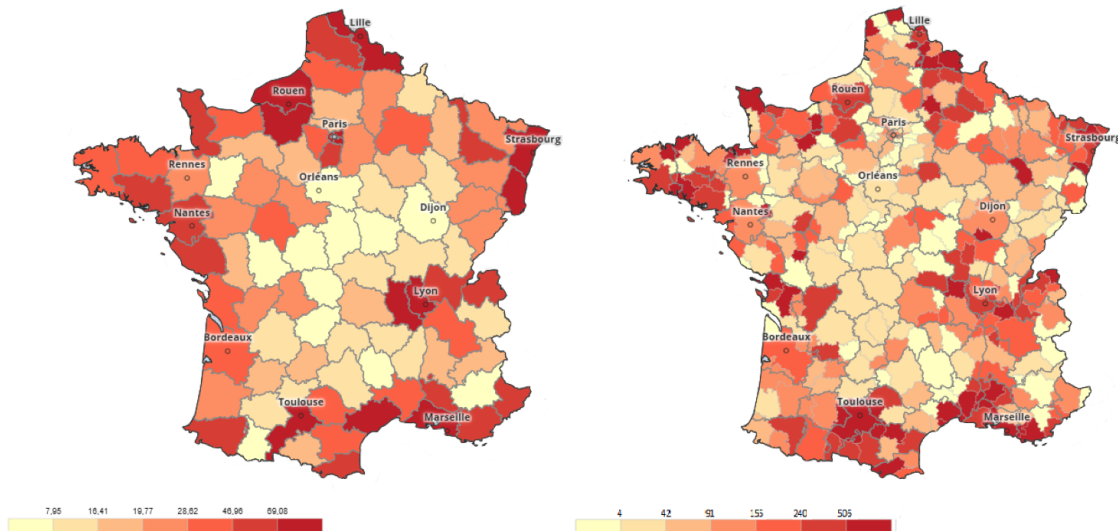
Lille
Rouen
Paris
Strasbourg
Rennes
Orléans
Nantes
Dijon
Lyon
Bordeaux
Toulouse
Marseille

7,95 16,41 19,77 28,82 46,96 69,08

Lille
Rouen
Paris
Strasbourg
Rennes
Orléans
Nantes
Dijon
Lyon
Bordeaux
Toulouse
Marseille

4 42 91 155 240 506